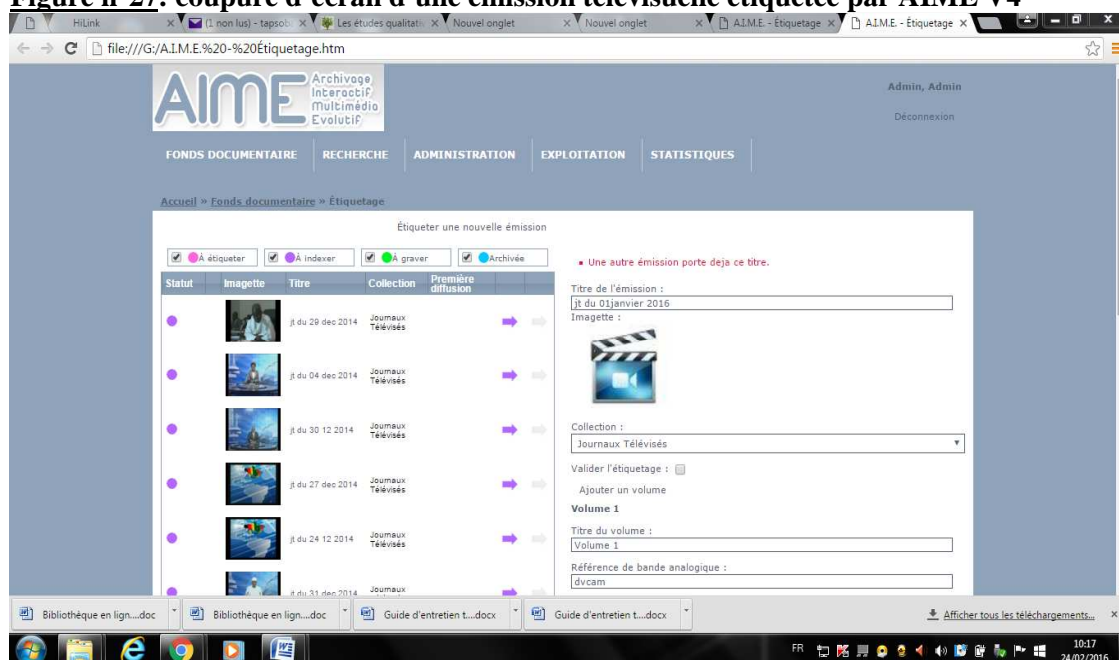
Figure n°27: coupure d'écran d'une émission télévisuelle étiquetée par AIME V4

HiLink | (1 non lus) - tapsob | Les études qualitati | Nouvel onglet | Nouvel onglet | A.I.M.E. - Étiquetage | A.I.M.E. - Étiquetage

file:///G:/A.I.M.E.%20-%20Étiquetage.htm

AIME Archivage Interactif Multimédia Evolutif

Admin, Admin

Déconnexion

FONDS DOCUMENTAIRE | RECHERCHE | ADMINISTRATION | EXPLOITATION | STATISTIQUES

Accueil » Fonds documentaire » Étiquetage

Étiqueter une nouvelle émission

À étiqueter | À indexer | À graver | Archivée

| Statut | Imagette | Titre | Collection | Première diffusion |
|---|---|---|---|---|
| | | jt du 29 dec 2014 | Journaux Télévisés | |
| | | jt du 04 dec 2014 | Journaux Télévisés | |
| | | jt du 30 12 2014 | Journaux Télévisés | |
| | | jt du 27 dec 2014 | Journaux Télévisés | |
| | | jt du 24 12 2014 | Journaux Télévisés | |
| | | jt du 31 dec 2014 | Journaux | |

• Une autre émission porte deja ce titre.

Titre de l'émission :
jt du 01janvier 2016
Imagette :

Collection :
Journaux Télévisés

Valider l'étiquetage :

Ajouter un volume

Volume 1

Titre du volume :
Volume 1

Référence de bande analogique :
dvcam

Bibliothèque en lign....doc | Bibliothèque en lign....doc | Guide d'entretien t....docx | Guide d'entretien t....docx

Afficher tous les téléchargements...

FR 10:17 24/02/2016